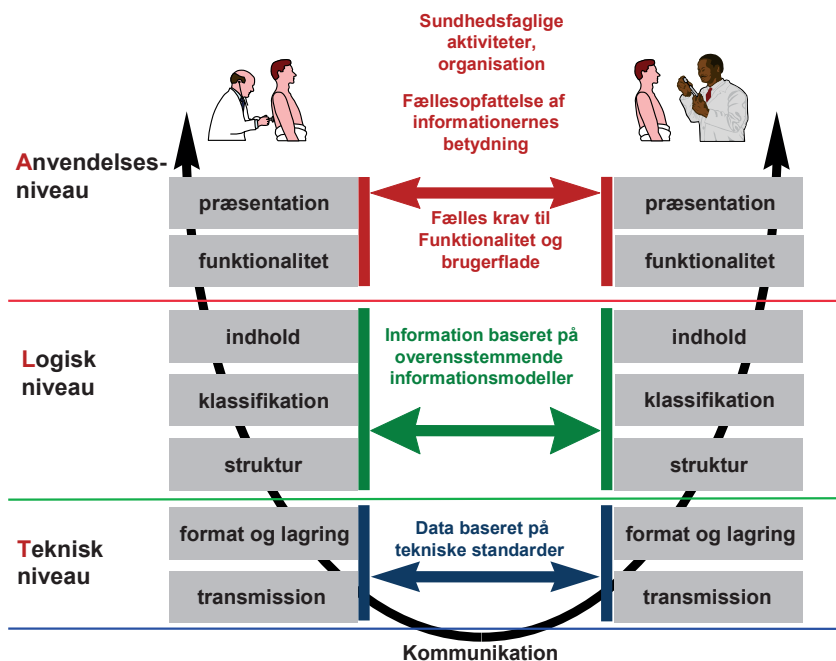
Sundhedsfaglige aktiviteter, organisation

Fællesopfattelse af informationernes betydning

Anvendelses-niveau

præsentation

funktionalitet

Fælles krav til Funktionalitet og brugerflade

præsentation

funktionalitet

Logisk niveau

indhold

klassifikation

struktur

Information baseret på overensstemmende informationsmodeller

indhold

klassifikation

struktur

Teknisk niveau

format og lagring

transmission

Data baseret på tekniske standarder

format og lagring

transmission

Kommunikation